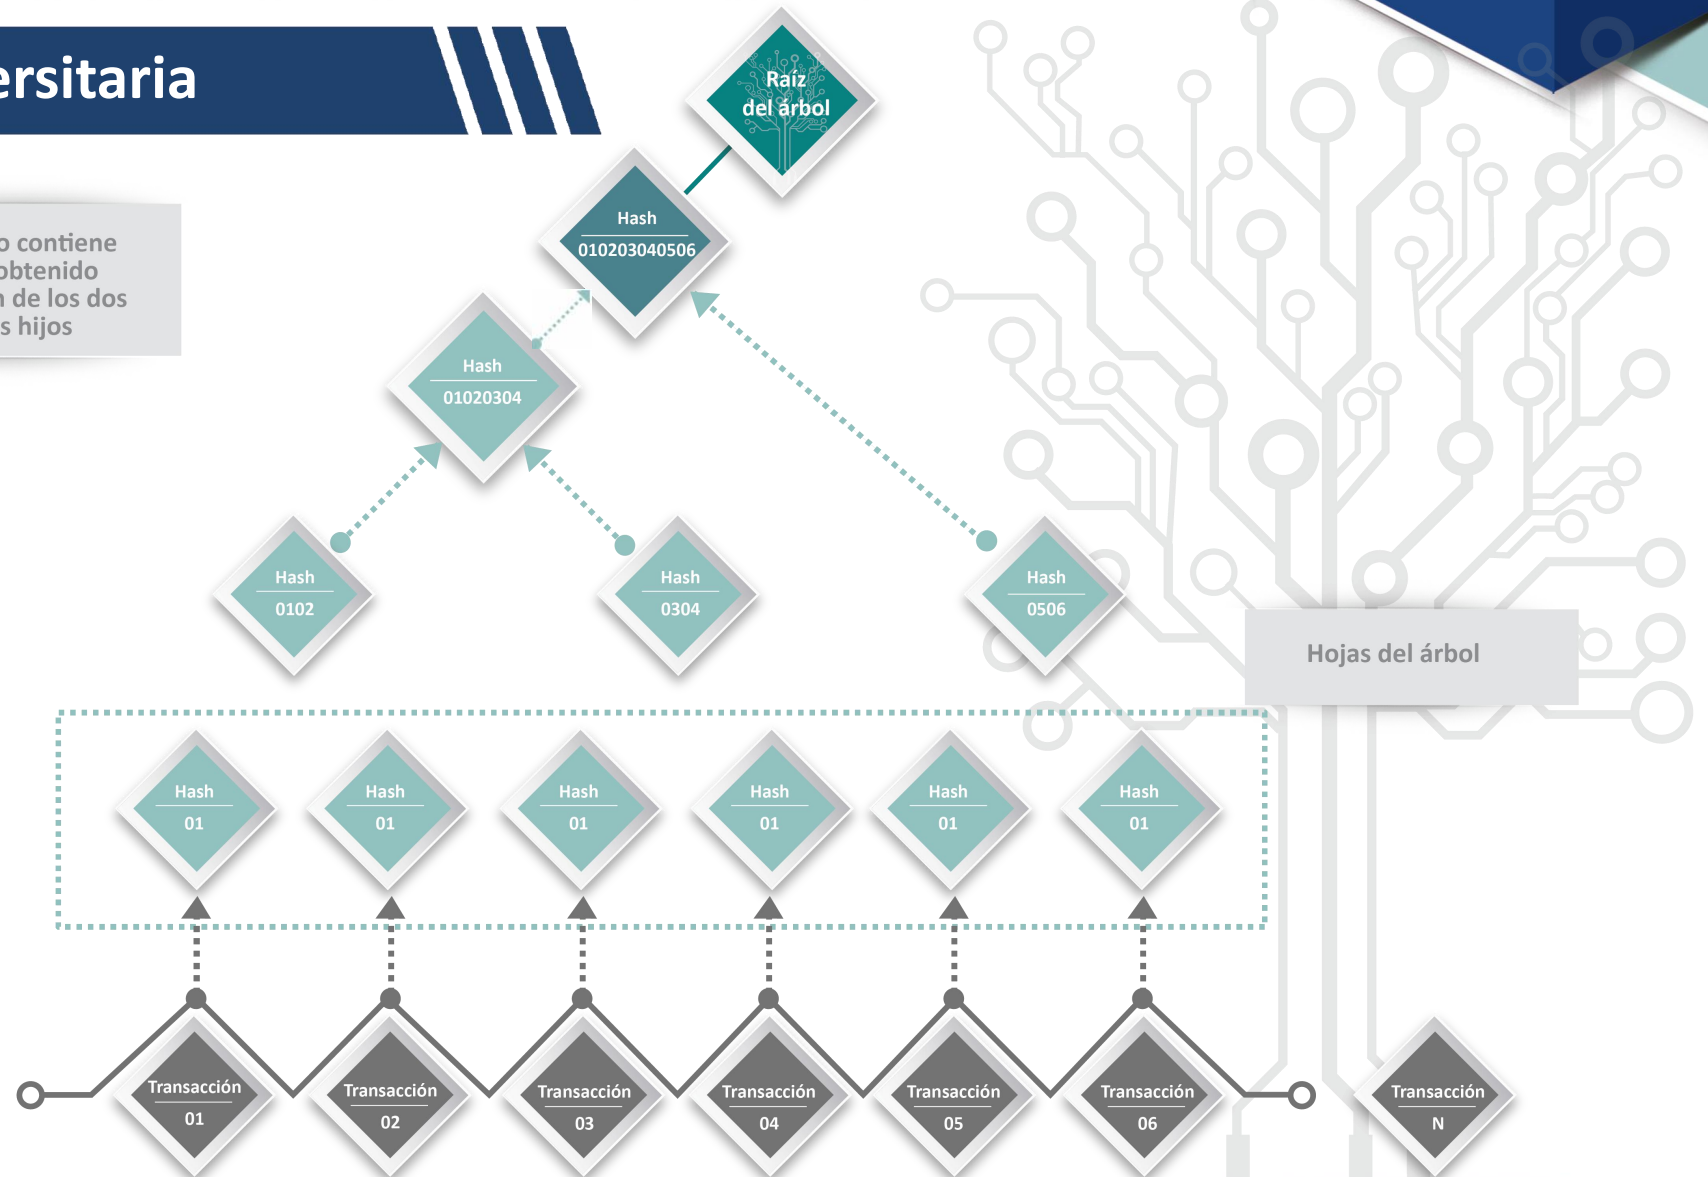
ersitaria

o contiene
obtenido
n de los dos
s hijos

Raíz del árbol

Hash
010203040506

Hash
01020304

Hash
0102

Hash
0304

Hash
0506

Hojas del árbol

Hash
01

Hash
01

Hash
01

Hash
01

Hash
01

Hash
01

Transacción
01

Transacción
02

Transacción
03

Transacción
04

Transacción
05

Transacción
06

Transacción
N